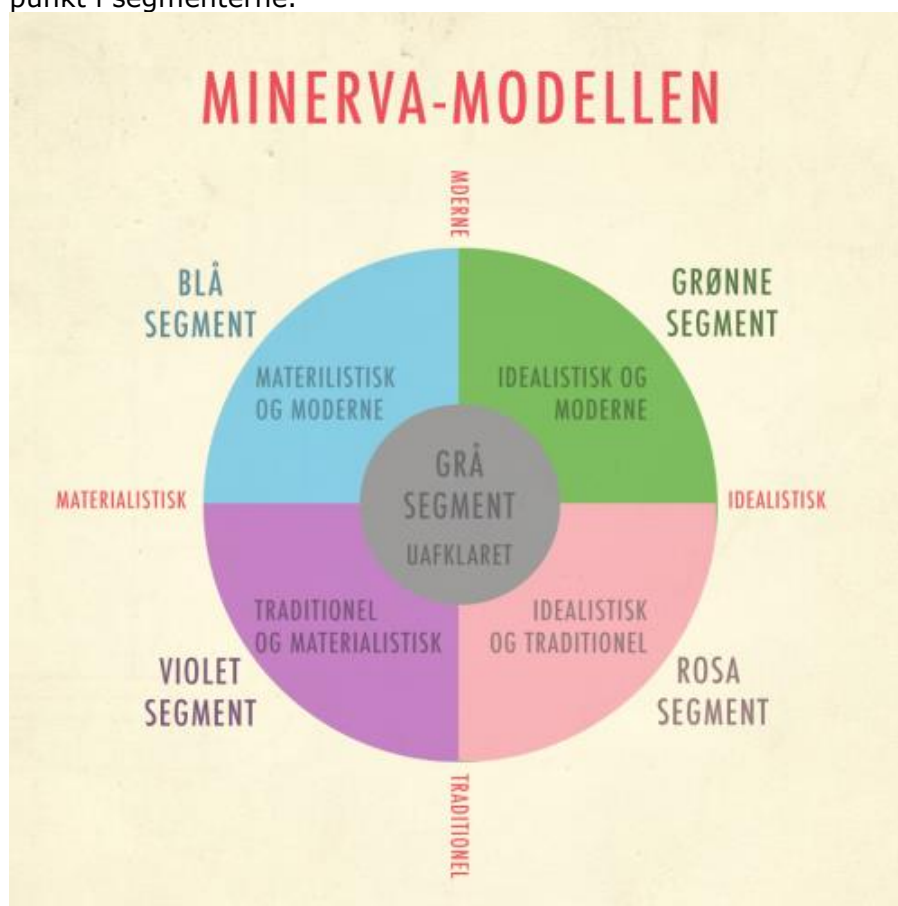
punkt i segmenterne.

MINERVA-MODELLEN

MODERNE

BLÅ SEGMENT

GRØNNE SEGMENT

MATERILISTISK OG MODERNE

IDEALISTISK OG MODERNE

MATERIALISTISK

GRÅ SEGMENT

UAFKLARET

IDEALISTISK

TRADITIONEL OG MATERIALISTISK

IDEALISTISK OG TRADITIONEL

VIOLET SEGMENT

ROSA SEGMENT

TRADITIONEL